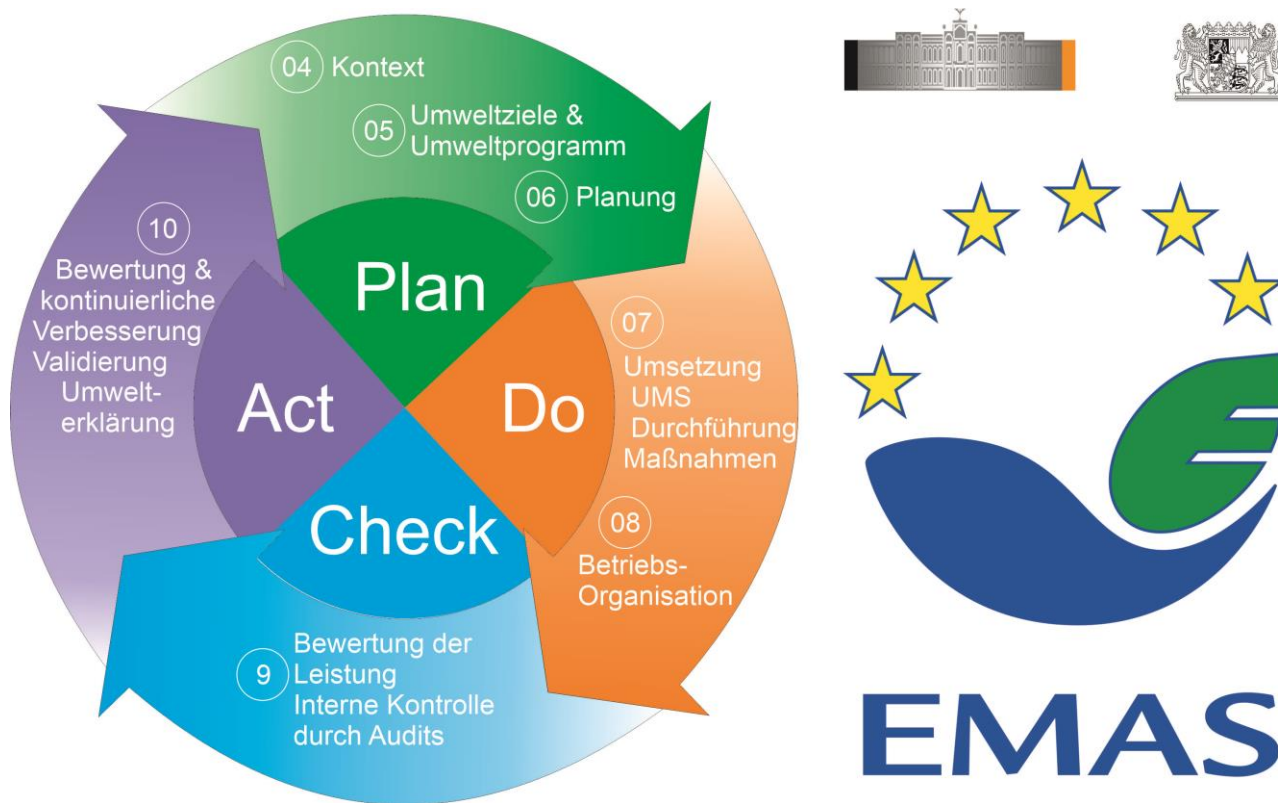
04 Kontext

05 Umweltziele & Umweltprogramm

06 Planung

Plan

07 Umsetzung UMS Durchführung Maßnahmen

08 Betriebs-Organisation

Do

Check

9 Bewertung der Leistung Interne Kontrolle durch Audits

Act

10 Bewertung & kontinuierliche Verbesserung Validierung Umwelterklärung

EMAS